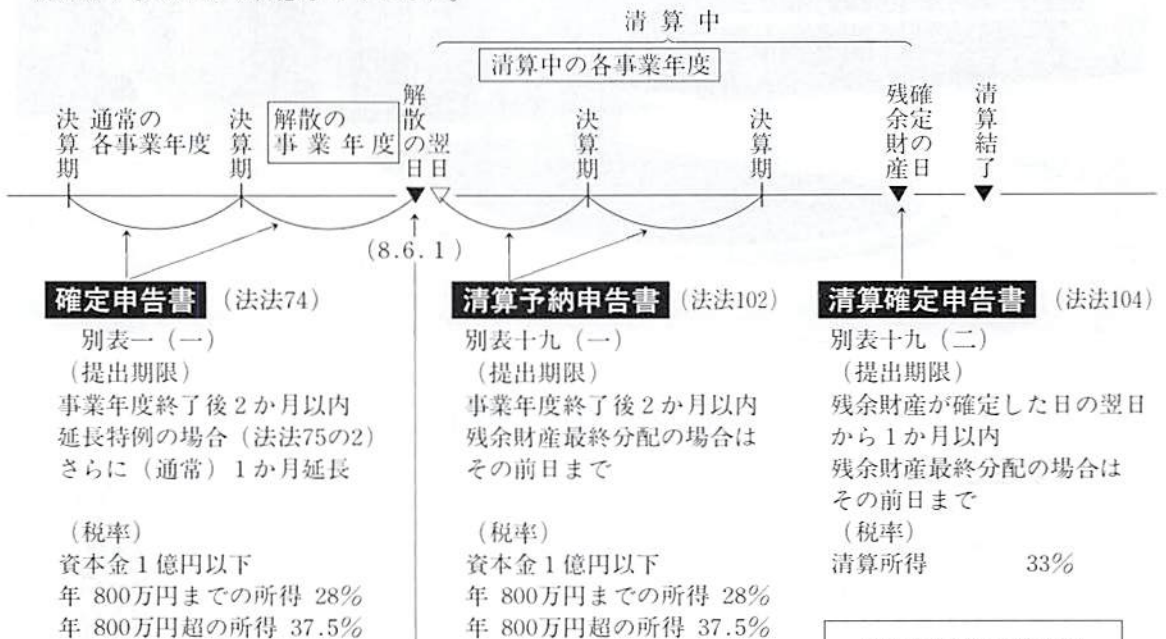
清算中

清算中の各事業年度

決算期 通常の各事業年度 決算期 解散の事業年度 解散の日 翌日 決算期 決算期 残余財産確定の日 清算結了

(8.6.1)

確定申告書 (法法74)
別表一（一）
（提出期限）
事業年度終了後２か月以内
延長特例の場合（法法75の2）
さらに（通常）１か月延長

（税率）
資本金１億円以下
年 800万円までの所得 28%
年 800万円超の所得 37.5%

清算予納申告書 (法法102)
別表十九（一）
（提出期限）
事業年度終了後２か月以内
残余財産最終分配の場合は
その前日まで

（税率）
資本金１億円以下
年 800万円までの所得 28%
年 800万円超の所得 37.5%

清算確定申告書 (法法104)
別表十九（二）
（提出期限）
残余財産が確定した日の翌日
から１か月以内
残余財産最終分配の場合は
その前日まで
（税率）
清算所得 33%